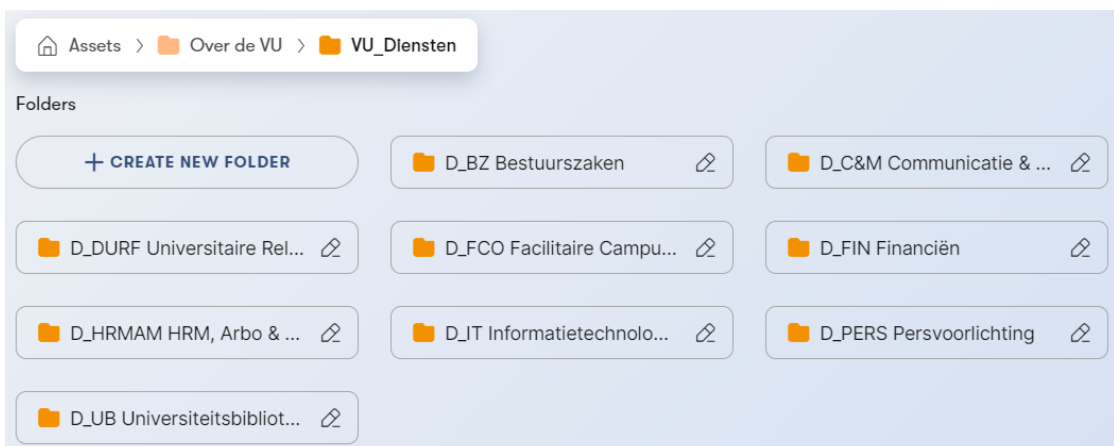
Assets > Over de VU > VU_Diensten

Folders

+ CREATE NEW FOLDER

D_BZ Bestuurszaken

D_C&M Communicatie & ...

D_DURF Universitaire Rel...

D_FCO Facilitaire Campu...

D_FIN Financiën

D_HRMAM HRM, Arbo & ...

D_IT Informatietechnolo...

D_PERS Persvoorlichting

D_UB Universiteitsbibliot...